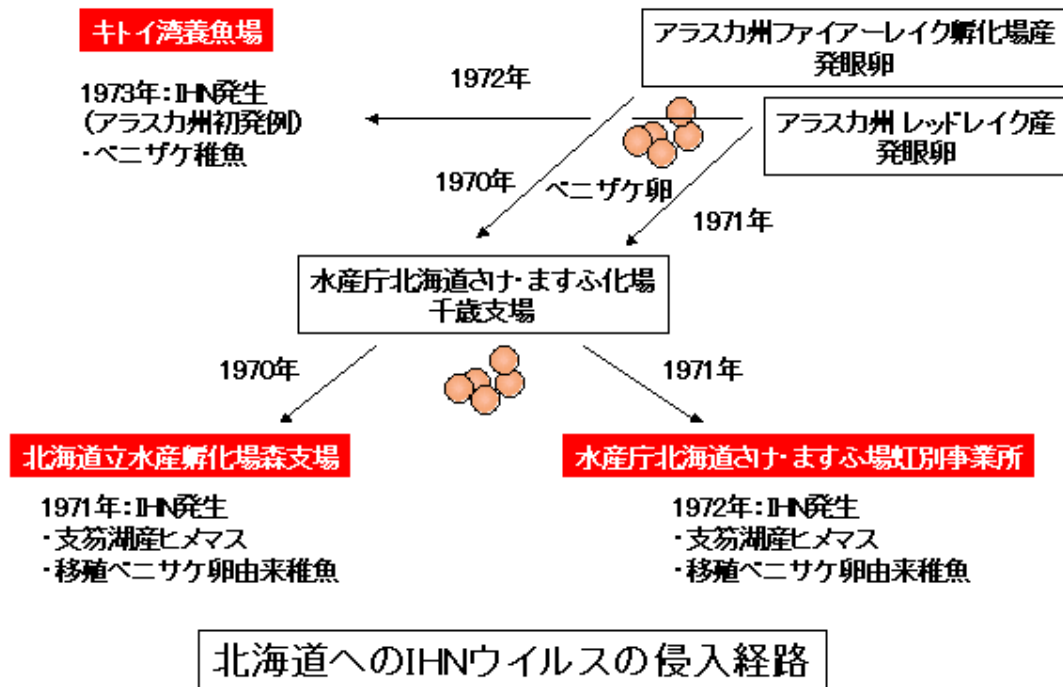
キトイ湾養魚場

1973年：IHN発生
（アラスカ州初発例）
・ベニザケ稚魚

アラスカ州ファイアーレイク孵化場産
発眼卵

アラスカ州 レッドレイク産
発眼卵

1972年

1970年

ベニザケ卵

1971年

水産庁北海道さけ・ますふ化場
千歳支場

1970年

1971年

北海道立水産孵化場森支場

1971年：IHN発生
・支笏湖産ヒメマス
・移殖ベニサケ卵由来稚魚

水産庁北海道さけ・ますふ場虹別事業所

1972年：IHN発生
・支笏湖産ヒメマス
・移殖ベニサケ卵由来稚魚

北海道へのIHNウイルスの侵入経路